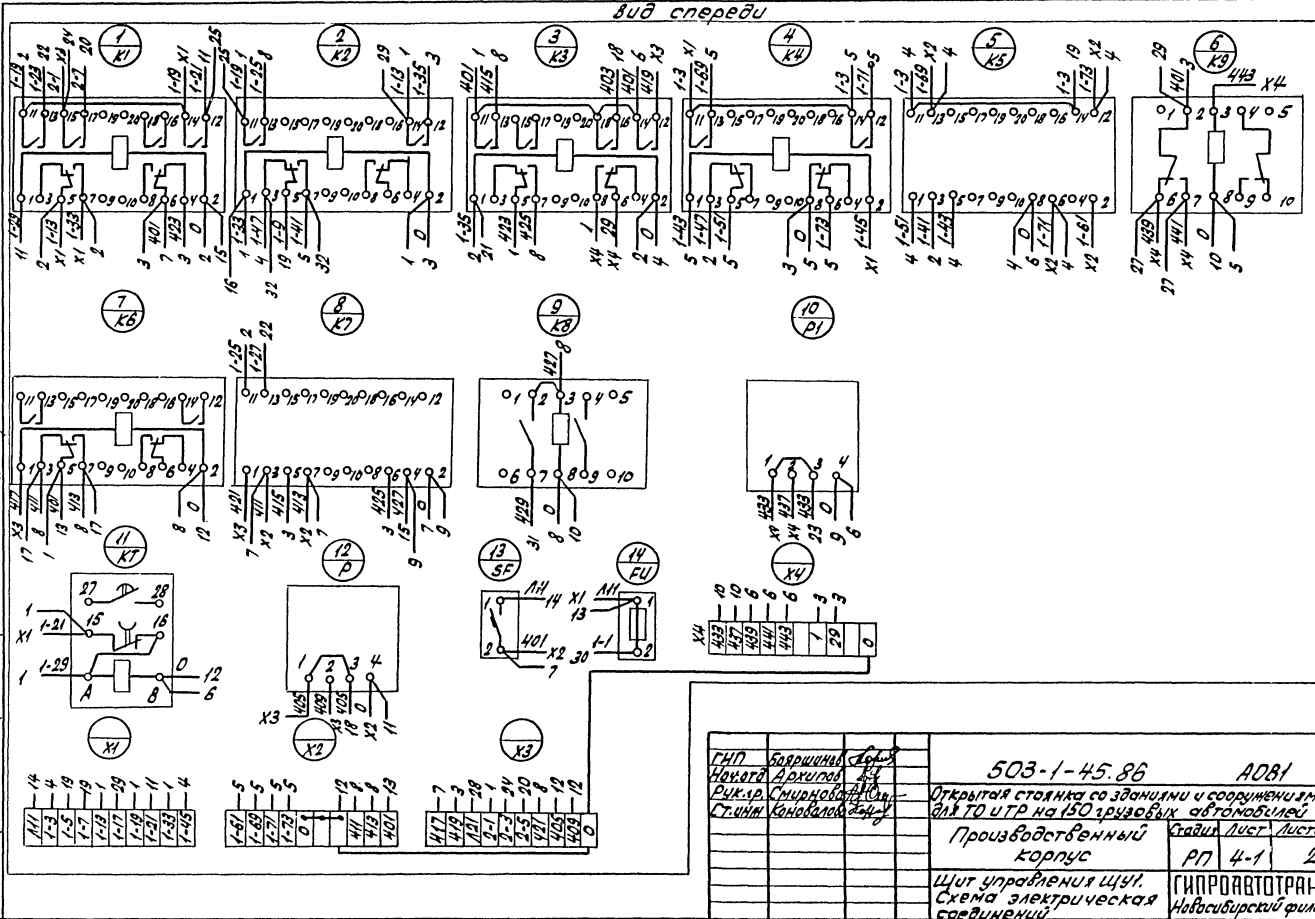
вид спереди

1 K1
2 K2
3 K3
4 K4
5 K5
6 K9
7 K6
8 K7
9 K8
10 P1
11 KT
12 P
13 SF
14 FU
X4
X1
X2
X3

| ГИП | Бояршинов | | 503-1-45.86 | A081 |
|---|---|---|---|---|
| Нач.отд | Архипов | | Открытая стоянка со зданиями и сооружениями для ТО и ТР на 150 грузовых автомобилей | |
| Рук.гр. | Смирнова | | | |
| Ст.инж | Коновалова | | | |

Производственный корпус

| Стадия | Лист | Листов |
|---|---|---|
| РП | 4-1 | 2 |

Щит управления ЩУ1. Схема электрическая соединений

ГИПРОАВТОТРАН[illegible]
Новосибирский фил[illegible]